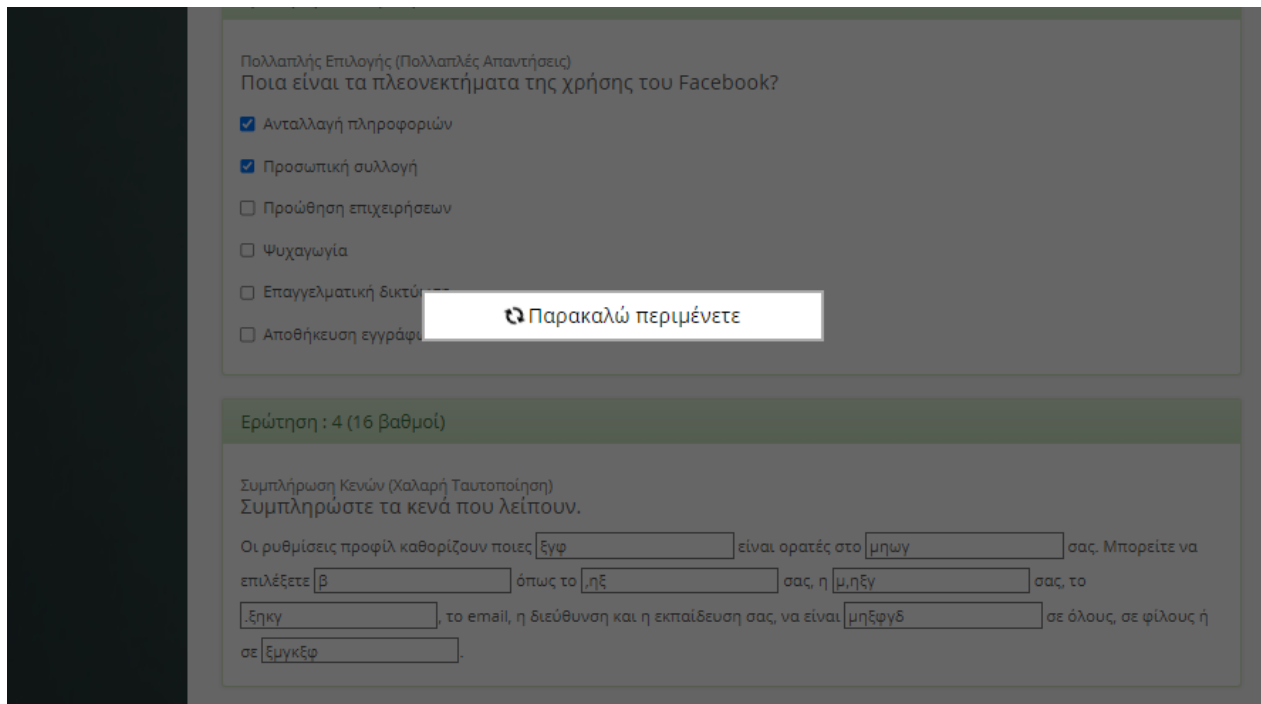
Πολλαπλής Επιλογής (Πολλαπλές Απαντήσεις)
Ποια είναι τα πλεονεκτήματα της χρήσης του Facebook?

☑ Ανταλλαγή πληροφοριών
☑ Προσωπική συλλογή
☐ Προώθηση επιχειρήσεων
☐ Ψυχαγωγία
☐ Επαγγελματική δικτύ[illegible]
☐ Αποθήκευση εγγράφ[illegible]

Παρακαλώ περιμένετε

Ερώτηση : 4 (16 βαθμοί)

Συμπλήρωση Κενών (Χαλαρή Ταυτοποίηση)
Συμπληρώστε τα κενά που λείπουν.

Οι ρυθμίσεις προφίλ καθορίζουν ποιες ξγφ είναι ορατές στο μηωγ σας. Μπορείτε να επιλέξετε β όπως το ,ηξ σας, η μ,ηξγ σας, το .ξηκγ , το email, η διεύθυνση και η εκπαίδευση σας, να είναι μηξφγδ σε όλους, σε φίλους ή σε ξμγκξφ .